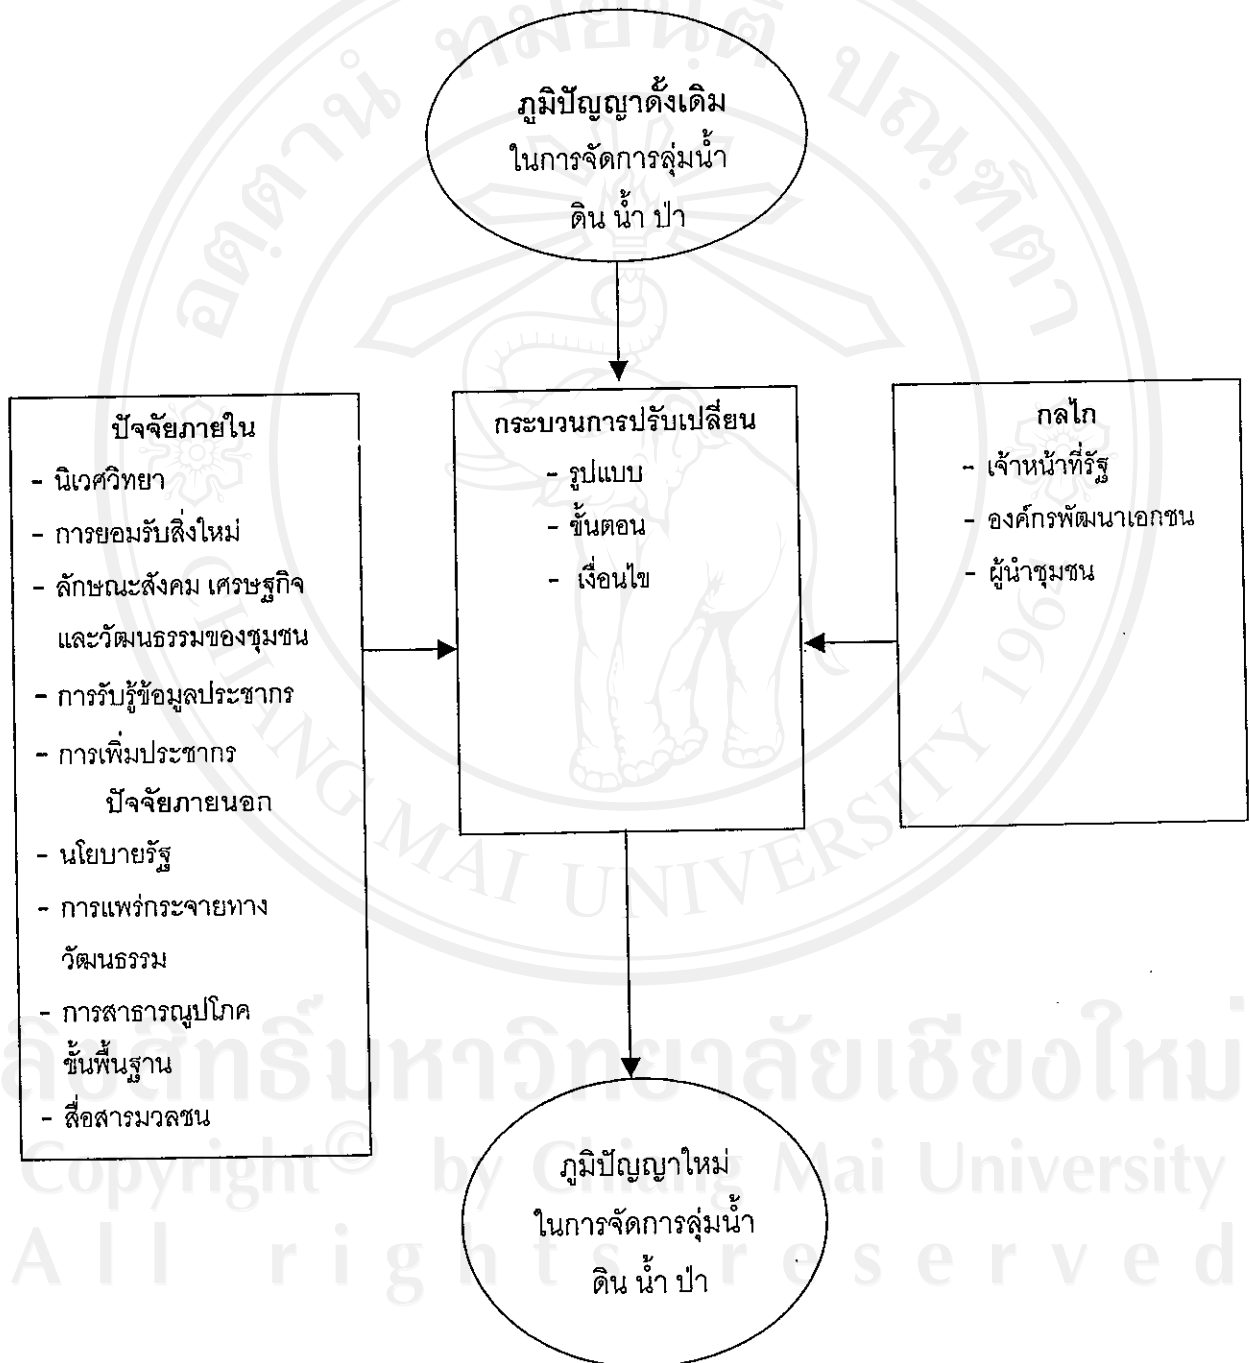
ภูมิปัญญาดั้งเดิม
ในการจัดการลุ่มน้ำ
ดิน น้ำ ป่า

ปัจจัยภายใน
- นิเวศวิทยา
- การยอมรับสิ่งใหม่
- ลักษณะสังคม เศรษฐกิจ และวัฒนธรรมของชุมชน
- การรับรู้ข้อมูลประชากร
- การเพิ่มประชากร
ปัจจัยภายนอก
- นโยบายรัฐ
- การแพร่กระจายทางวัฒนธรรม
- การสาธารณูปโภคขั้นพื้นฐาน
- สื่อสารมวลชน

กระบวนการปรับเปลี่ยน
- รูปแบบ
- ขั้นตอน
- เงื่อนไข

กลไก
- เจ้าหน้าที่รัฐ
- องค์กรพัฒนาเอกชน
- ผู้นำชุมชน

ภูมิปัญญาใหม่
ในการจัดการลุ่มน้ำ
ดิน น้ำ ป่า

ลิขสิทธิ์มหาวิทยาลัยเชียงใหม่
Copyright © by Chiang Mai University
All rights reserved